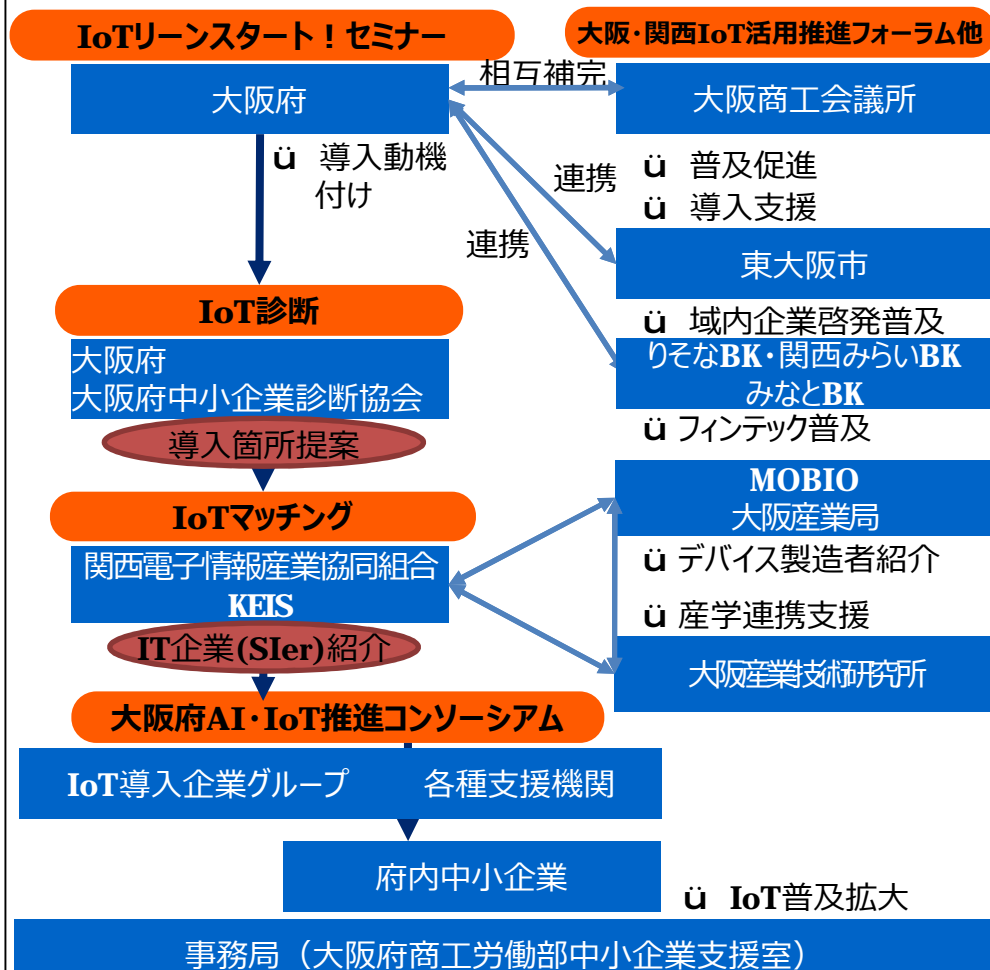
IoTリーンスタート！セミナー

大阪・関西IoT活用推進フォーラム他

相互補完

大阪府

大阪商工会議所

ü 導入動機付け

連携

ü 普及促進
ü 導入支援

連携

東大阪市

ü 域内企業啓発普及

IoT診断

大阪府
大阪府中小企業診断協会

りそなBK・関西みらいBK
みなとBK

ü フィンテック普及

導入箇所提案

MOBIO
大阪産業局

IoTマッチング

ü デバイス製造者紹介

関西電子情報産業協同組合
KEIS

ü 産学連携支援

IT企業(SIer)紹介

大阪産業技術研究所

大阪府AI・IoT推進コンソーシアム

IoT導入企業グループ　各種支援機関

府内中小企業

ü IoT普及拡大

事務局（大阪府商工労働部中小企業支援室）